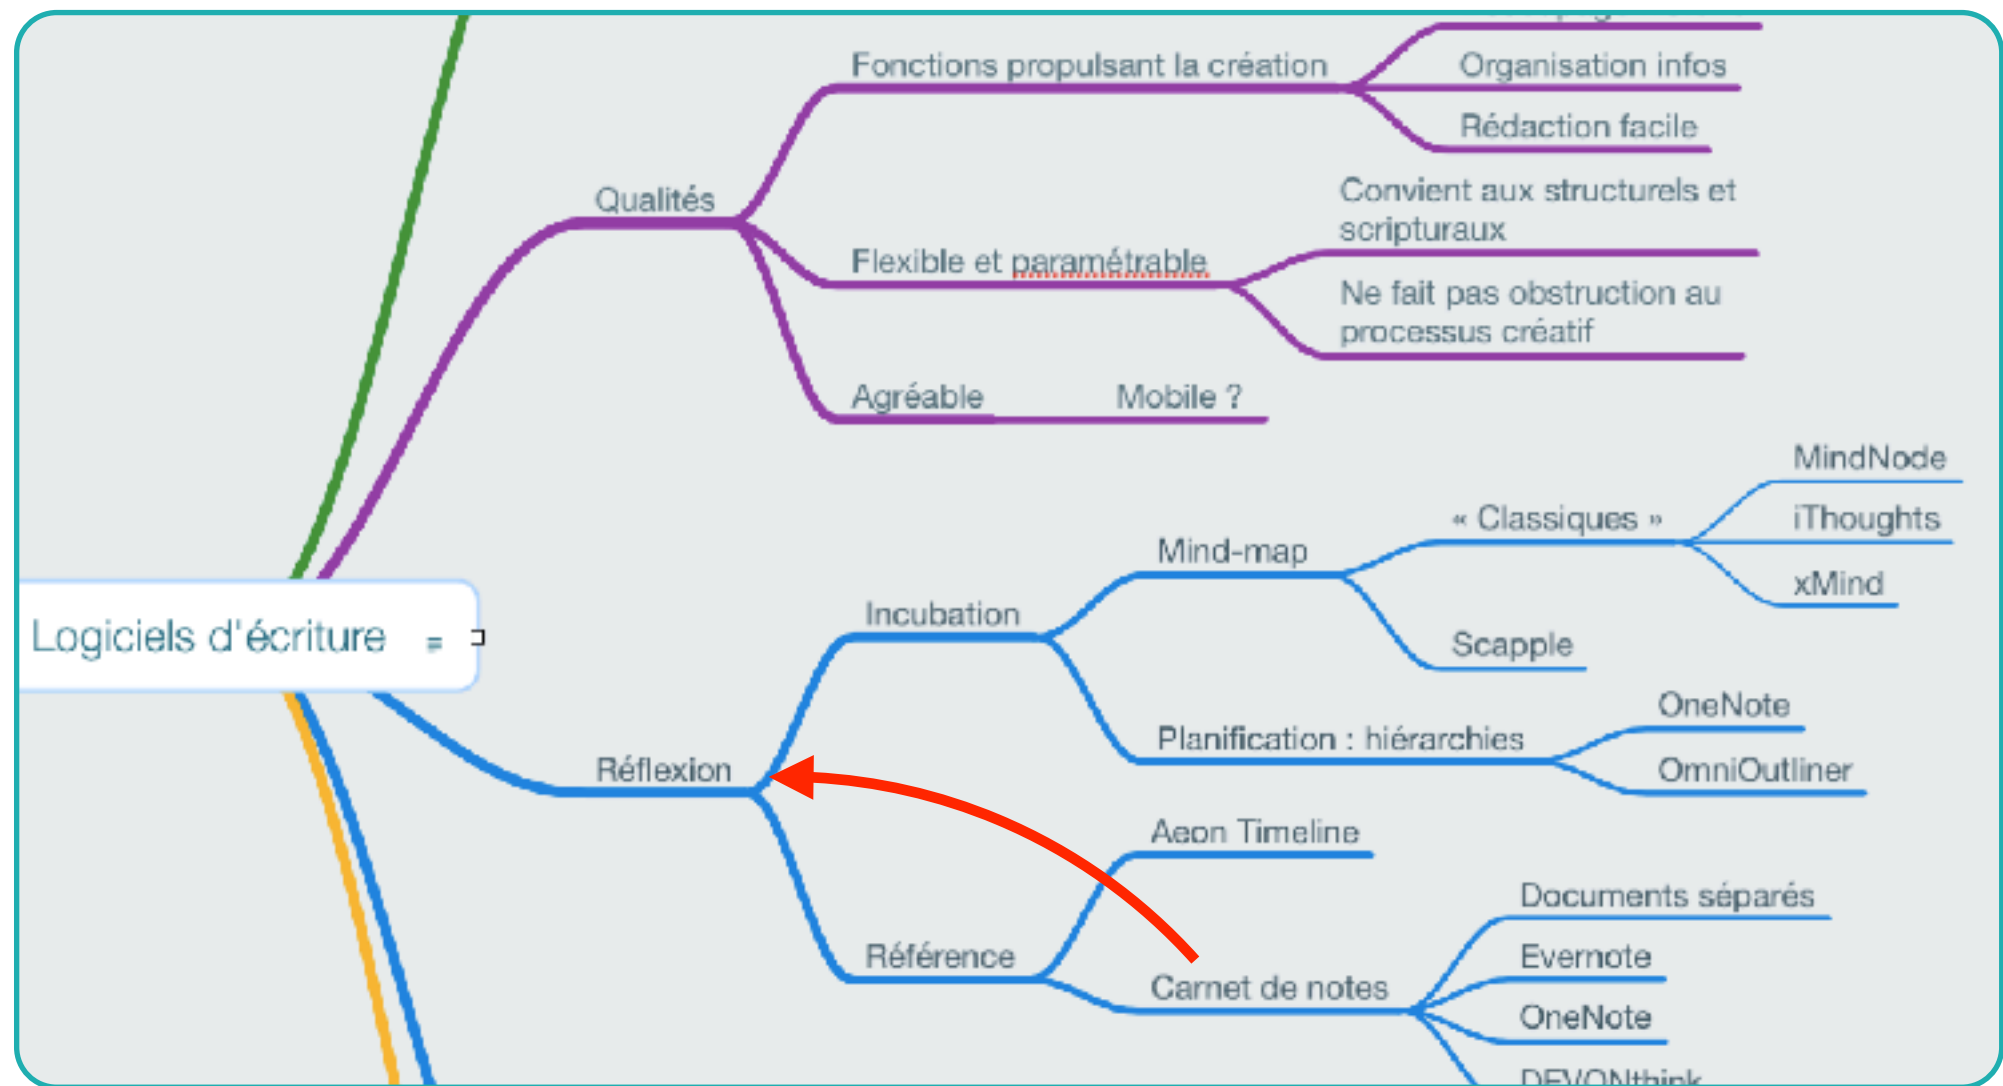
Fonctions propulsant la création

Organisation infos

Rédaction facile

Qualités

Convient aux structurels et scripturaux

Flexible et paramétrable

Ne fait pas obstruction au processus créatif

Agréable

Mobile ?

MindNode

« Classiques »

iThoughts

Mind-map

xMind

Incubation

Scapple

Logiciels d'écriture

OneNote

Planification : hiérarchies

Réflexion

OmniOutliner

Aeon Timeline

Documents séparés

Référence

Evernote

Carnet de notes

OneNote

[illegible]